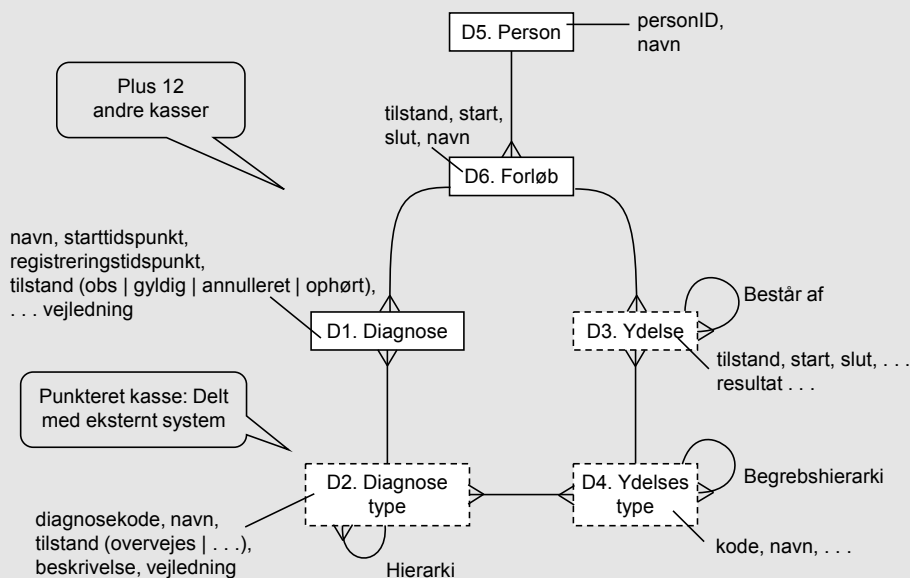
D5. Person

personID, navn

Plus 12 andre kasser

tilstand, start, slut, navn

D6. Forløb

navn, starttidspunkt, registreringstidspunkt, tilstand (obs | gyldig | annulleret | ophørt), . . . vejledning

Består af

D1. Diagnose

D3. Ydelse

tilstand, start, slut, . . . resultat . . .

Punkteret kasse: Delt med eksternt system

Begrebshierarki

D2. Diagnose type

D4. Ydelses type

diagnosekode, navn, tilstand (overvejes | . . .), beskrivelse, vejledning

Hierarki

kode, navn, . . .